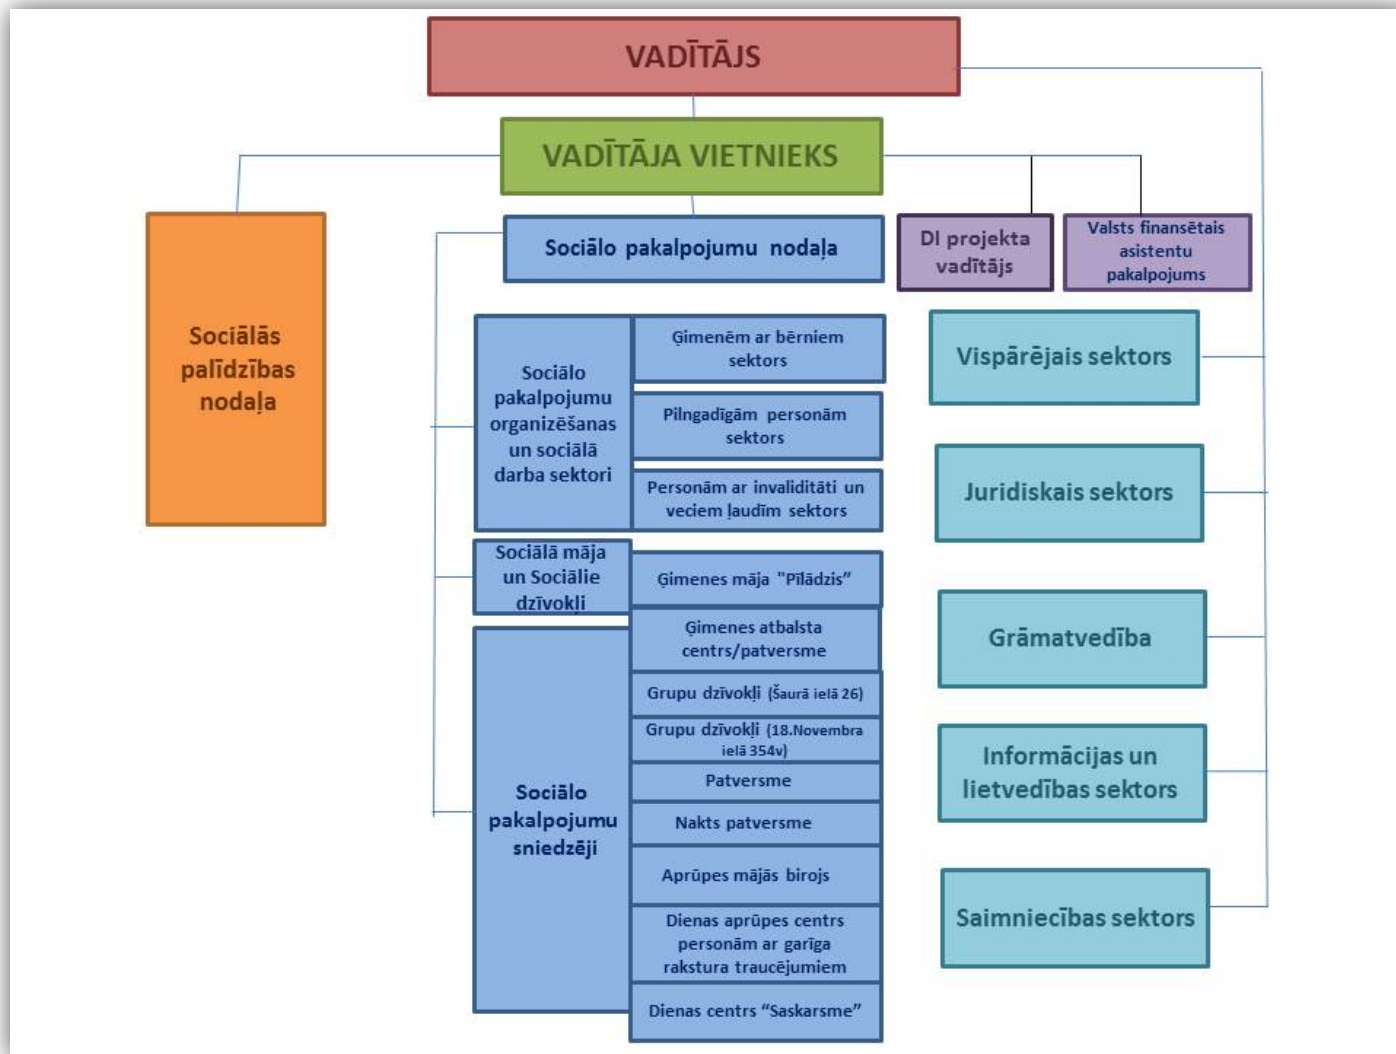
VADĪTĀJS

VADĪTĀJA VIETNIEKS

Sociālās palīdzības nodaļa

Sociālo pakalpojumu nodaļa

DI projekta vadītājs

Valsts finansētais asistentu pakalpojums

Sociālo pakalpojumu organizēšanas un sociālā darba sektori

Ģimenēm ar bērniem sektors

Pilngadīgām personām sektors

Personām ar invaliditāti un veciem ļaudīm sektors

Sociālā māja un Sociālie dzīvokļi

Ģimenes māja "Pīlādzis"

Sociālo pakalpojumu sniedzēji

Ģimenes atbalsta centrs/patversme

Grupu dzīvokļi (Šaurā ielā 26)

Grupu dzīvokļi (18.Novembra ielā 354v)

Patversme

Nakts patversme

Aprūpes mājās birojs

Dienas aprūpes centrs personām ar garīga rakstura traucējumiem

Dienas centrs "Saskarsme"

Vispārējais sektors

Juridiskais sektors

Grāmatvedība

Informācijas un lietvedības sektors

Saimniecības sektors